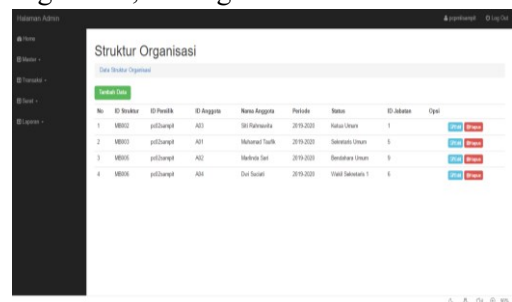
Halaman Admin

Home
Master
Transaksi
Surat
Laporan

pp03ampli   Log Out

Struktur Organisasi

Data Struktur Organisasi

Tambah Data

| No | ID Struktur | ID Pemilik | ID Anggota | Nama Anggota | Periode | Status | ID Jabatan | Opsi |
|---|---|---|---|---|---|---|---|---|
| 1 | MB002 | pd03ampli | A03 | Siti Rahmawita | 2019-2020 | Ketua Umum | 1 | Ubah Hapus |
| 2 | MB003 | pd03ampli | A01 | Muhamad Taufik | 2019-2020 | Sekretaris Umum | 5 | Ubah Hapus |
| 3 | MB005 | pd03ampli | A02 | Marlinda Sari | 2019-2020 | Bendahara Umum | 9 | Ubah Hapus |
| 4 | MB006 | pd03ampli | A04 | Dwi Suciati | 2019-2020 | Wakil Sekretaris 1 | 6 | Ubah Hapus |